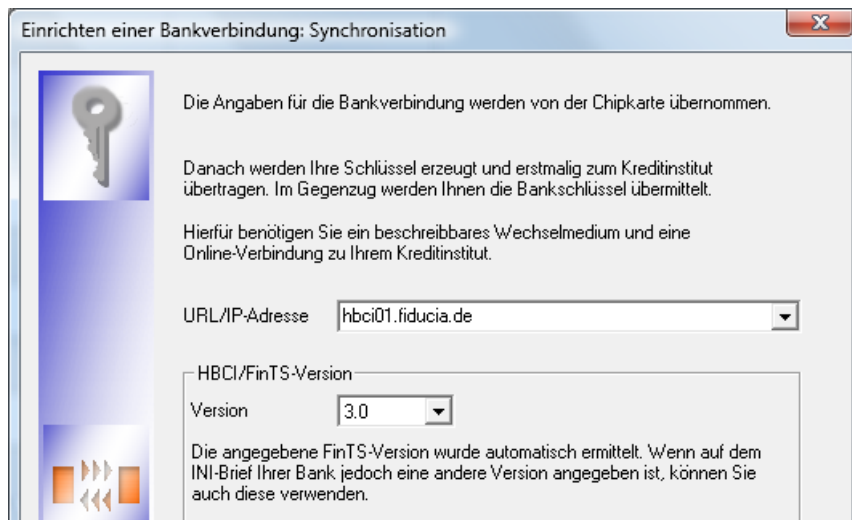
Einrichten einer Bankverbindung: Synchronisation

Die Angaben für die Bankverbindung werden von der Chipkarte übernommen.

Danach werden Ihre Schlüssel erzeugt und erstmalig zum Kreditinstitut übertragen. Im Gegenzug werden Ihnen die Bankschlüssel übermittelt.

Hierfür benötigen Sie ein beschreibbares Wechselmedium und eine Online-Verbindung zu Ihrem Kreditinstitut.

URL/IP-Adresse hbci01.fiducia.de

HBCI/FinTS-Version

Version 3.0

Die angegebene FinTS-Version wurde automatisch ermittelt. Wenn auf dem INI-Brief Ihrer Bank jedoch eine andere Version angegeben ist, können Sie auch diese verwenden.